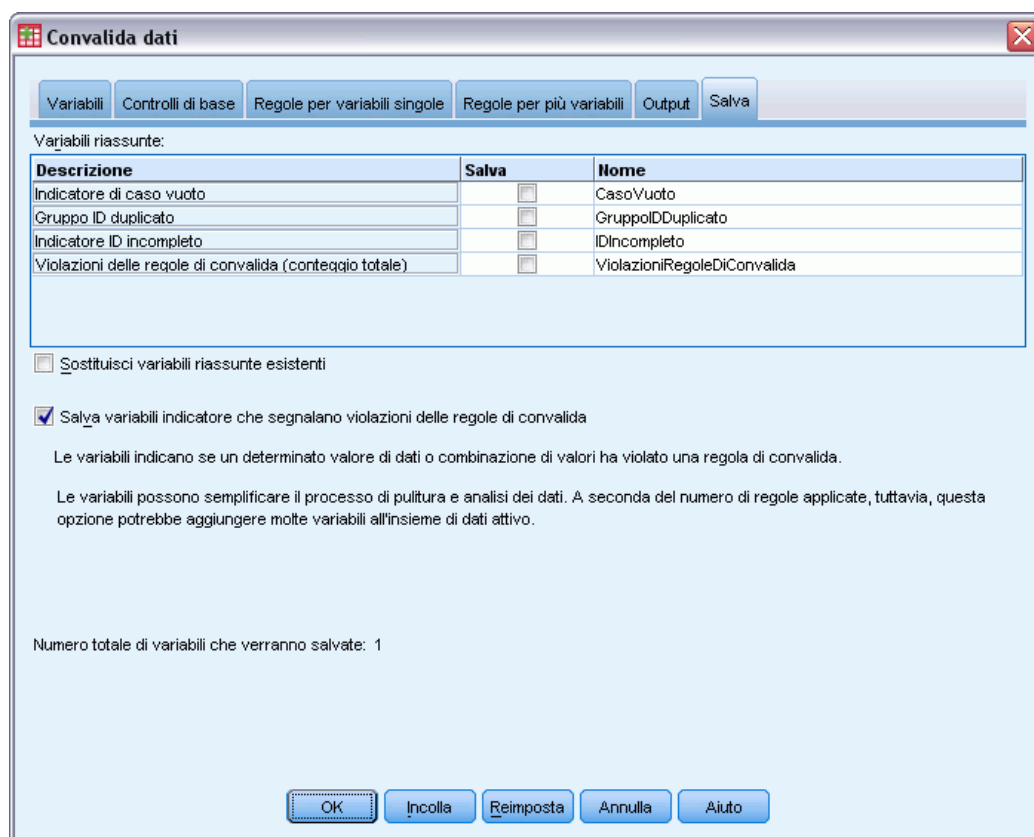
Convalida dati

Variabili | Controlli di base | Regole per variabili singole | Regole per più variabili | Output | Salva

Variabili riassunte:

| Descrizione | Salva | Nome |
|---|---|---|
| Indicatore di caso vuoto | | CasoVuoto |
| Gruppo ID duplicato | | GruppoIDDuplicato |
| Indicatore ID incompleto | | IDIncompleto |
| Violazioni delle regole di convalida (conteggio totale) | | ViolazioniRegoleDiConvalida |

Sostituisci variabili riassunte esistenti

Salva variabili indicatore che segnalano violazioni delle regole di convalida

Le variabili indicano se un determinato valore di dati o combinazione di valori ha violato una regola di convalida.

Le variabili possono semplificare il processo di pulitura e analisi dei dati. A seconda del numero di regole applicate, tuttavia, questa opzione potrebbe aggiungere molte variabili all'insieme di dati attivo.

Numero totale di variabili che verranno salvate: 1

OK | Incolla | Reimposta | Annulla | Aiuto